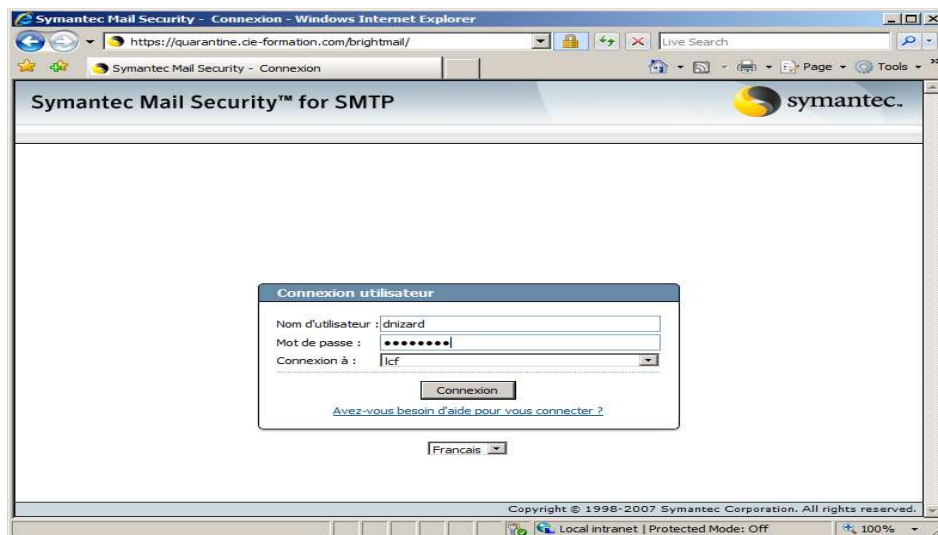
Symantec Mail Security - Connexion - Windows Internet Explorer

https://quarantine.cie-formation.com/brightmail/

Live Search

Symantec Mail Security - Connexion

Page Tools

Symantec Mail Security™ for SMTP

symantec.

Connexion utilisateur

Nom d'utilisateur : dnizard

Mot de passe : ••••••••

Connexion à : lcf

Connexion

Avez-vous besoin d'aide pour vous connecter ?

Francais

Copyright © 1998-2007 Symantec Corporation. All rights reserved.

Local intranet | Protected Mode: Off

100%